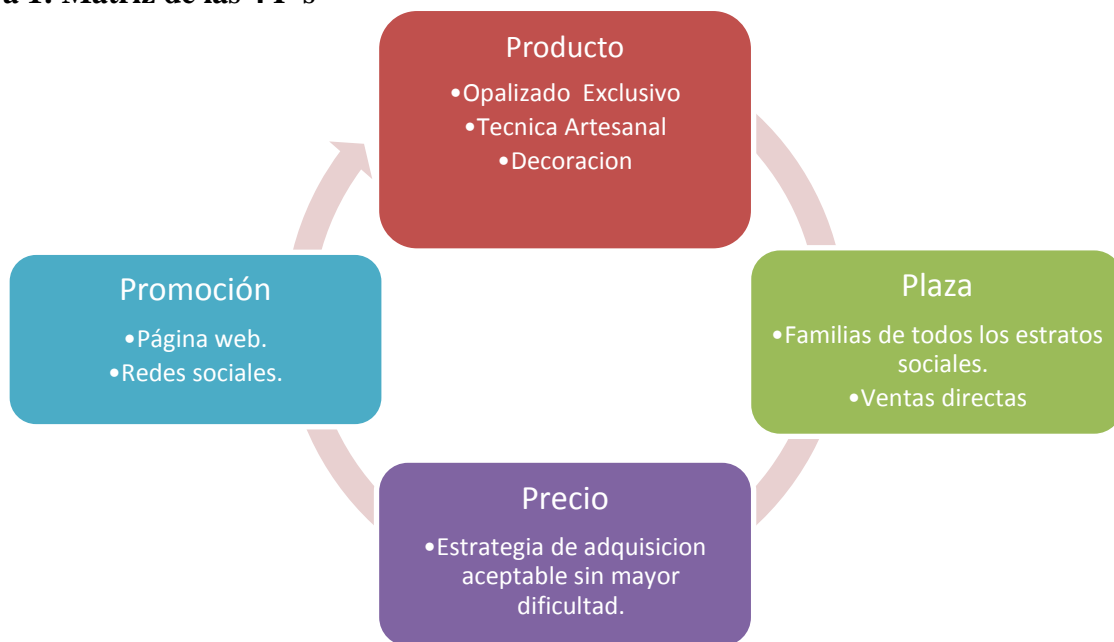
a 1. Matriz de las 4 P's

Producto
•Opalizado Exclusivo
•Tecnica Artesanal
•Decoracion

Plaza
•Familias de todos los estratos sociales.
•Ventas directas

Precio
•Estrategia de adquisicion aceptable sin mayor dificultad.

Promoción
•Página web.
•Redes sociales.